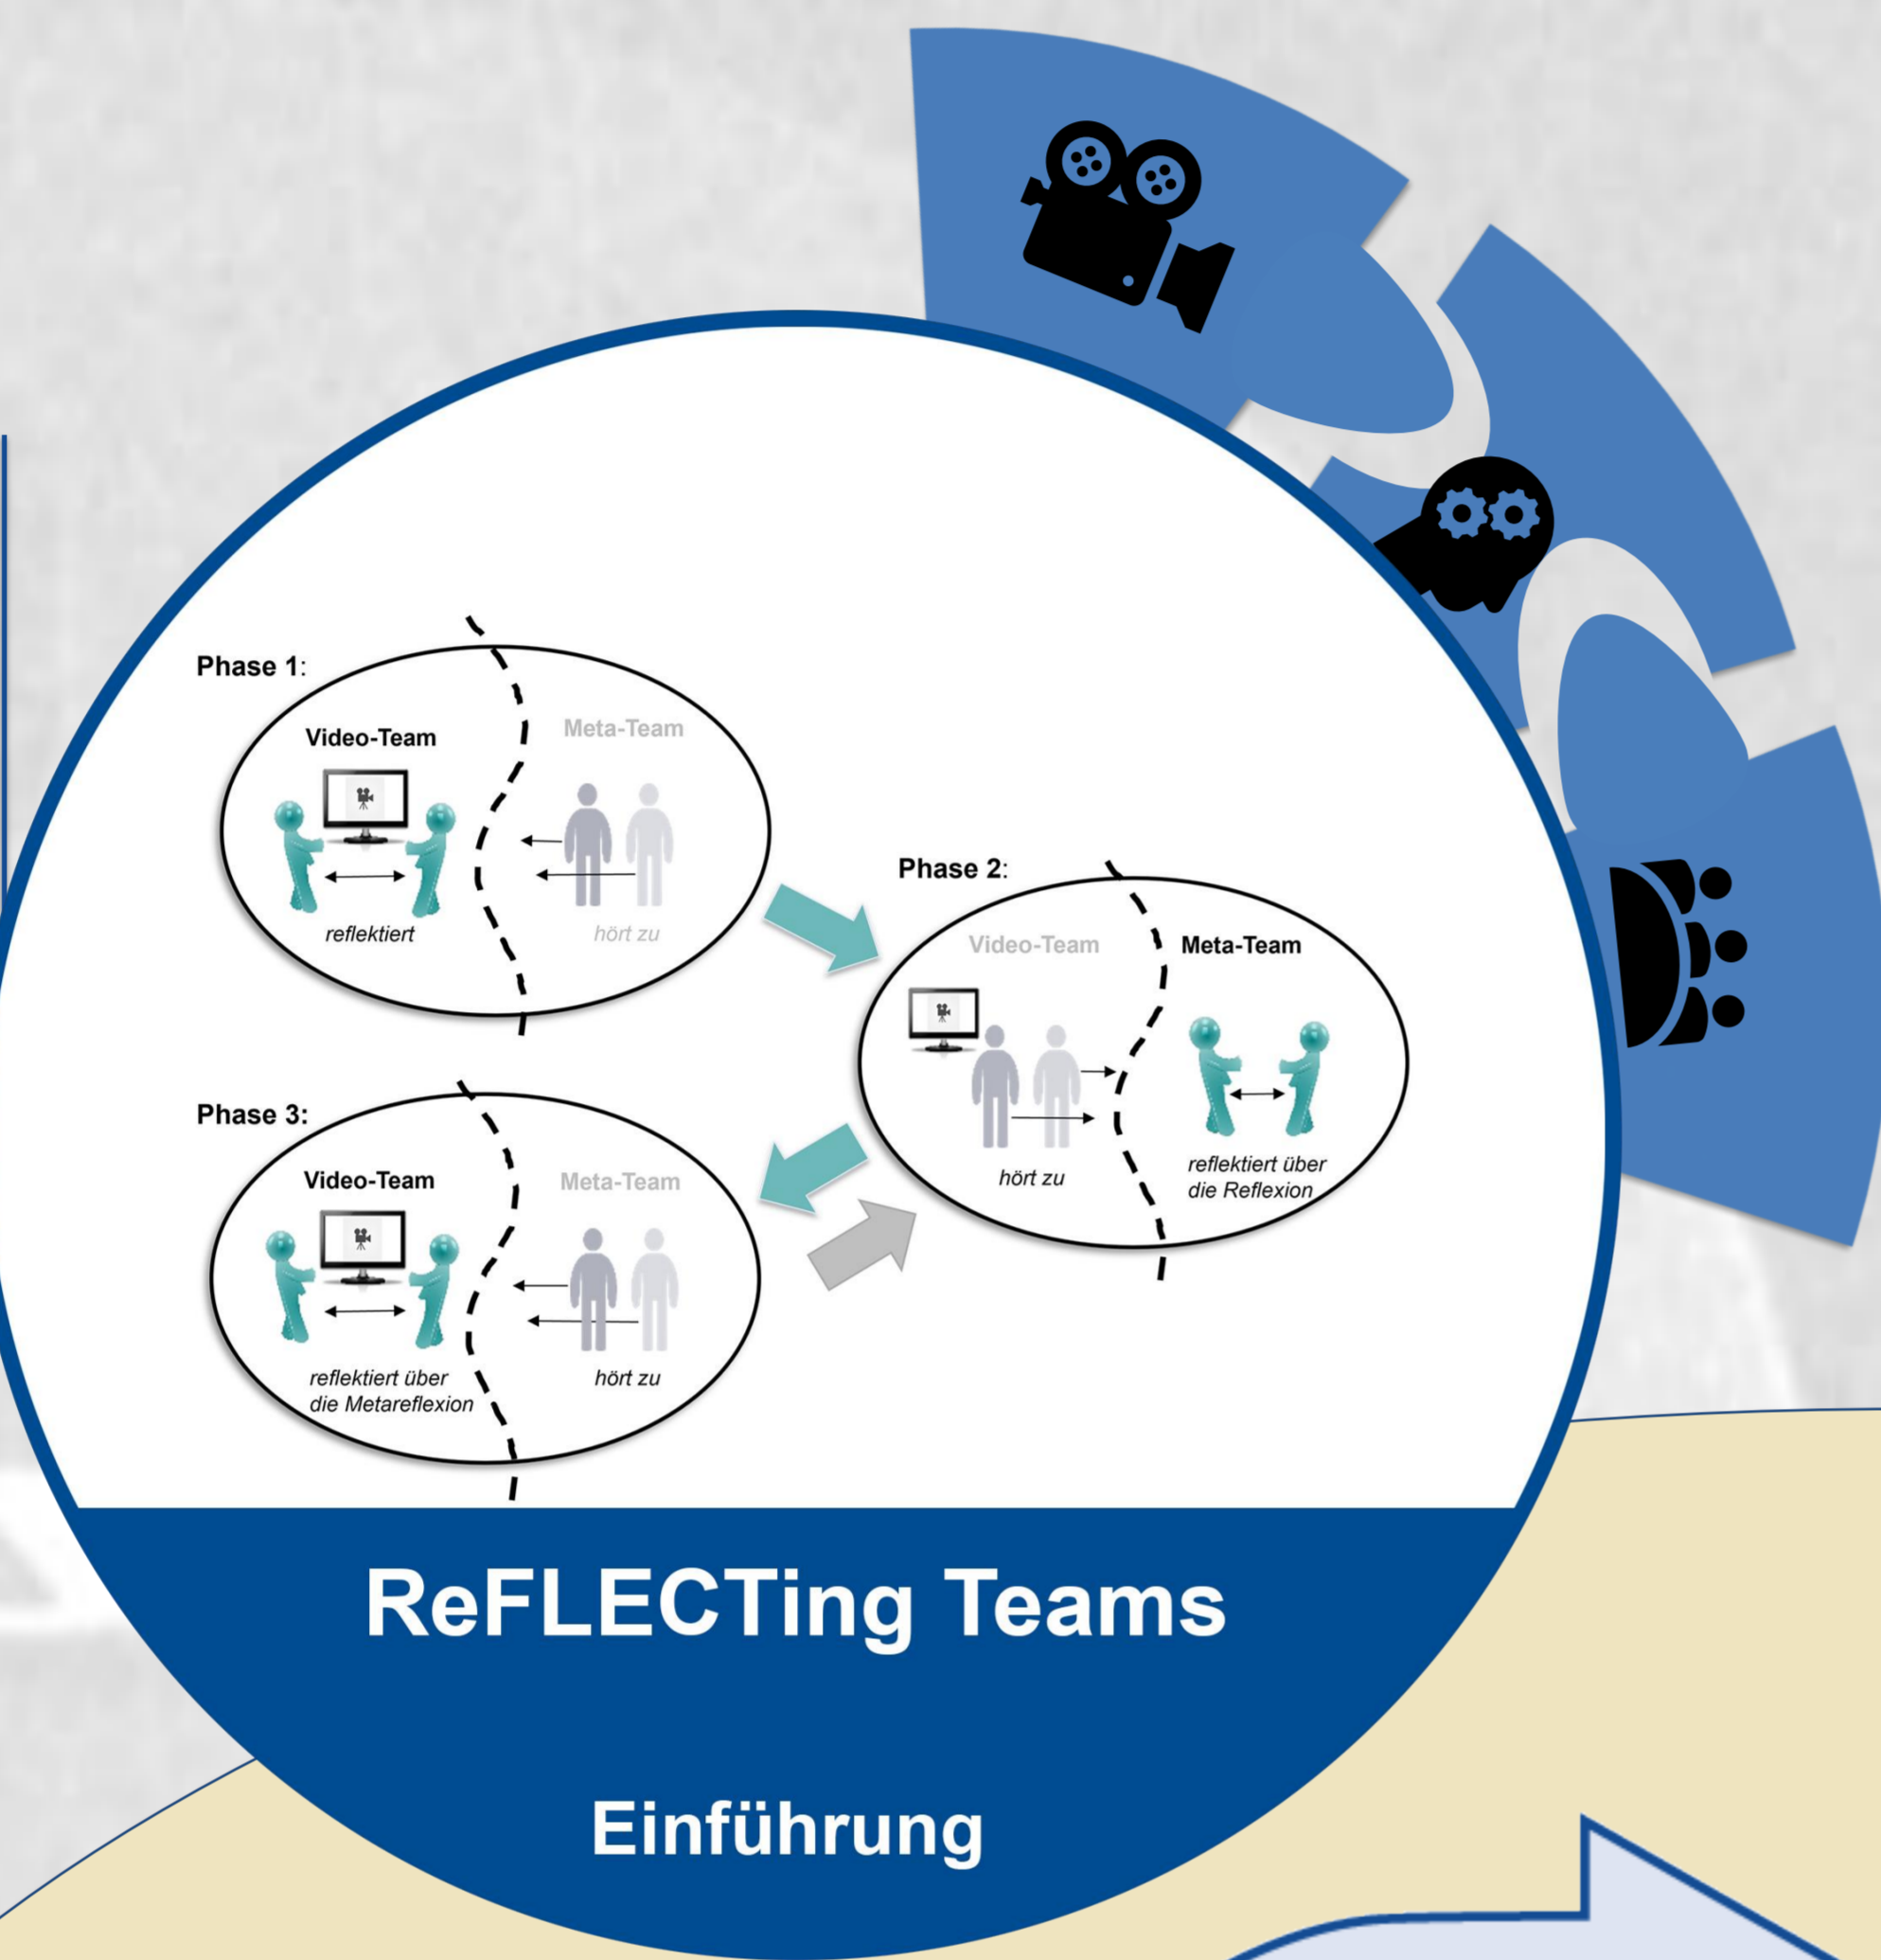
Phase 1:

Video-Team

Meta-Team

reflektiert

hört zu

Phase 2:

Video-Team

Meta-Team

hört zu

reflektiert über die Reflexion

Phase 3:

Video-Team

Meta-Team

reflektiert über die Metareflexion

hört zu

ReFLECTing Teams

Einführung